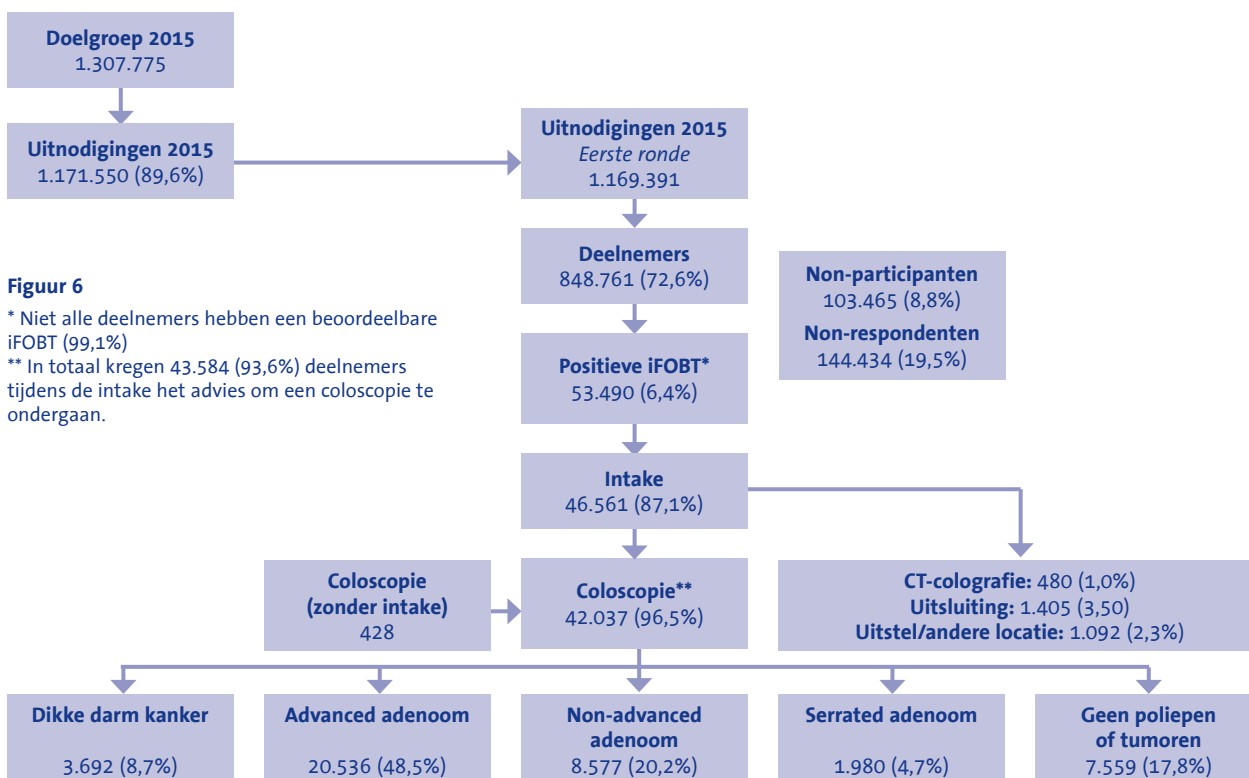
Doelgroep 2015
1.307.775

Uitnodigingen 2015
1.171.550 (89,6%)

Uitnodigingen 2015
Eerste ronde
1.169.391

Deelnemers
848.761 (72,6%)

Non-participanten
103.465 (8,8%)
Non-respondenten
144.434 (19,5%)

Figuur 6

* Niet alle deelnemers hebben een beoordeelbare iFOBT (99,1%)
** In totaal kregen 43.584 (93,6%) deelnemers tijdens de intake het advies om een coloscopie te ondergaan.

Positieve iFOBT*
53.490 (6,4%)

Intake
46.561 (87,1%)

Coloscopie
(zonder intake)
428

Coloscopie**
42.037 (96,5%)

CT-colografie: 480 (1,0%)
Uitsluiting: 1.405 (3,50)
Uitstel/andere locatie: 1.092 (2,3%)

Dikke darm kanker
3.692 (8,7%)

Advanced adenoom
20.536 (48,5%)

Non-advanced adenoom
8.577 (20,2%)

Serrated adenoom
1.980 (4,7%)

Geen poliepen of tumoren
7.559 (17,8%)